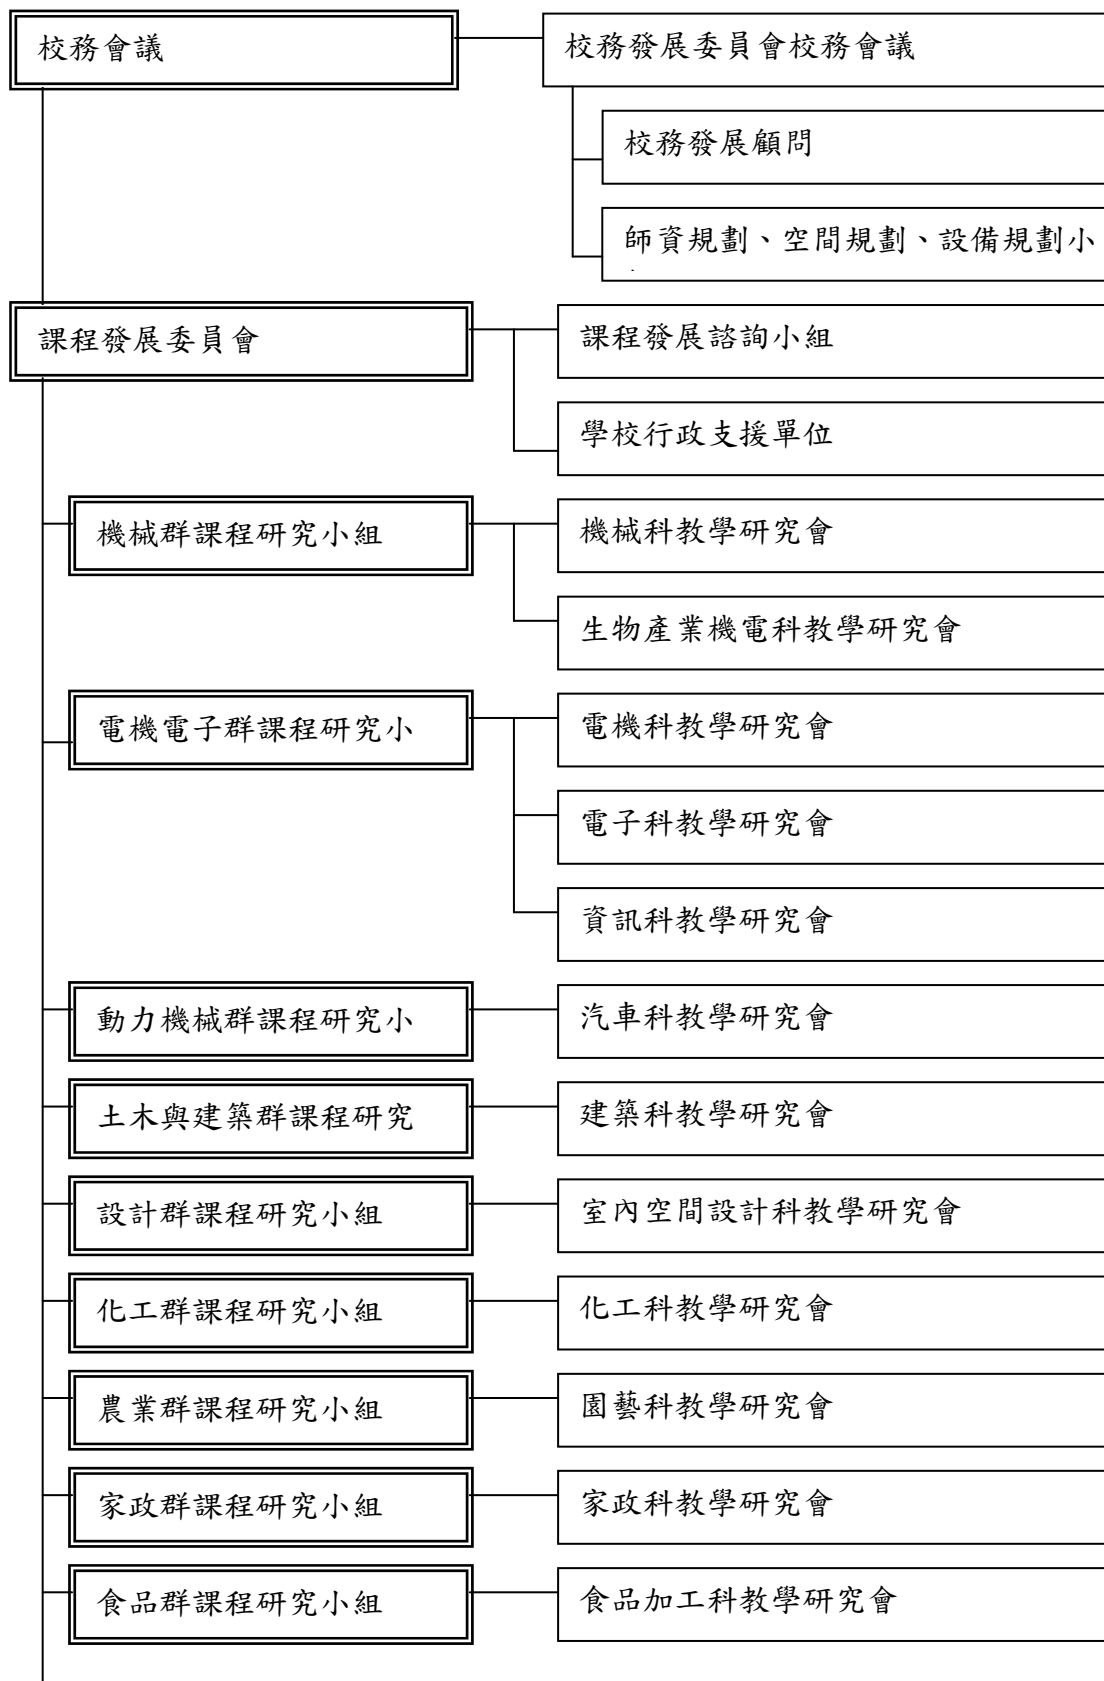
校務會議

校務發展委員會校務會議

校務發展顧問

師資規劃、空間規劃、設備規劃小

課程發展委員會

課程發展諮詢小組

學校行政支援單位

機械群課程研究小組

機械科教學研究會

生物產業機電科教學研究會

電機電子群課程研究小

電機科教學研究會

電子科教學研究會

資訊科教學研究會

動力機械群課程研究小

汽車科教學研究會

土木與建築群課程研究

建築科教學研究會

設計群課程研究小組

室內空間設計科教學研究會

化工群課程研究小組

化工科教學研究會

農業群課程研究小組

園藝科教學研究會

家政群課程研究小組

家政科教學研究會

食品群課程研究小組

食品加工科教學研究會